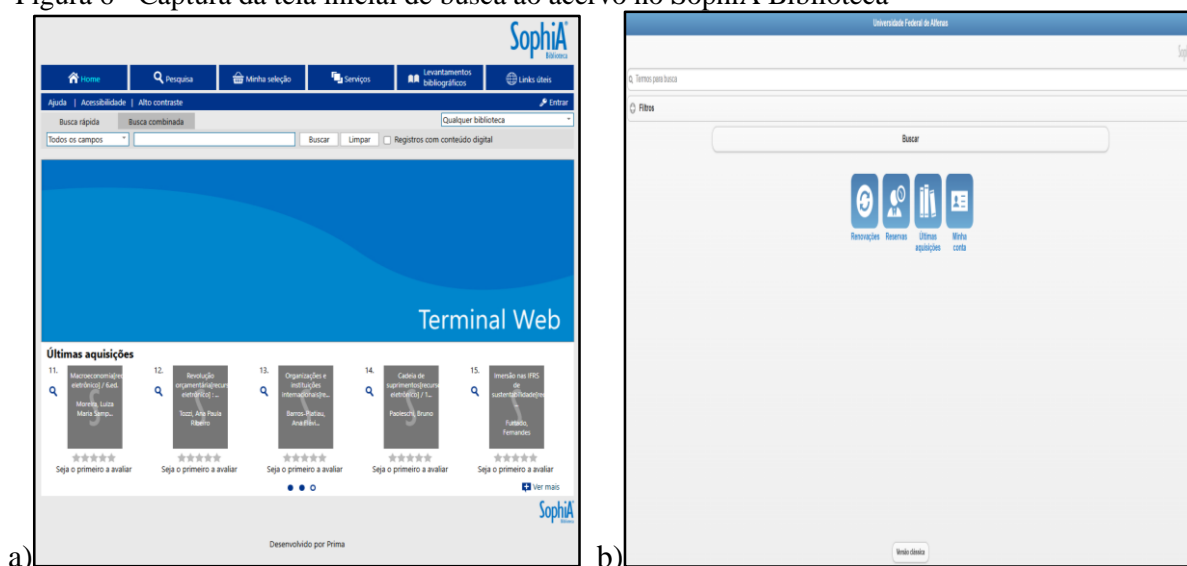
Figura 6 - Captura da tela inicial de busca ao acervo no SophiA Biblioteca

SophiA Biblioteca

Home | Pesquisa | Minha seleção | Serviços | Levantamentos bibliográficos | Links úteis

Ajuda | Acessibilidade | Alto contraste

Entrar

Busca rápida | Busca combinada

Qualquer biblioteca

Todos os campos

Buscar | Limpar | Registros com conteúdo digital

Terminal Web

Últimas aquisições

11. Macroeconomia[recurso eletrônico] / 6.ed. Moreira, Luiza Maria Samp...
Seja o primeiro a avaliar

12. Revolução orçamentária[recurso eletrônico] : ... Tozzi, Ana Paula Ribeiro
Seja o primeiro a avaliar

13. Organizações e instituições internacionais[re... Barros-Platiau, Ana Flávi...
Seja o primeiro a avaliar

14. Cadeia de suprimentos[recurso eletrônico] / 1... Paoleschi, Bruno
Seja o primeiro a avaliar

15. Imersão nas IFRS de sustentabilidade[re... Furtado, Fernandes
Seja o primeiro a avaliar

Ver mais

SophiA Biblioteca

Desenvolvido por Prima

a)

b)

Universidade Federal de Alfenas

Termos para busca

Filtros

Buscar

Renovações | Reservas | Últimas aquisições | Minha conta

Versão clássica